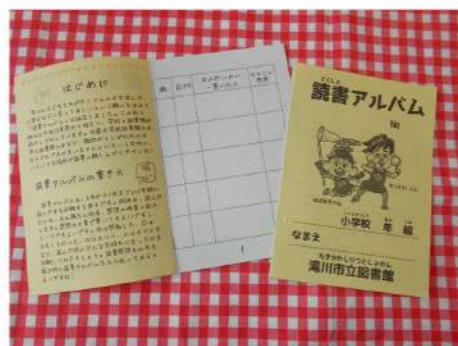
はじめに

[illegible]

読書アルバムの書き方

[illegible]

| 冊 | 日付 | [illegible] | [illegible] |
|---|---|---|---|
| | | | |
| | | | |
| | | | |
| | | | |
| | | | |

1

どくしょ
読書アルバム
No

小学校　年　組
なまえ
たきかわしりつとしょかん
滝川市立図書館